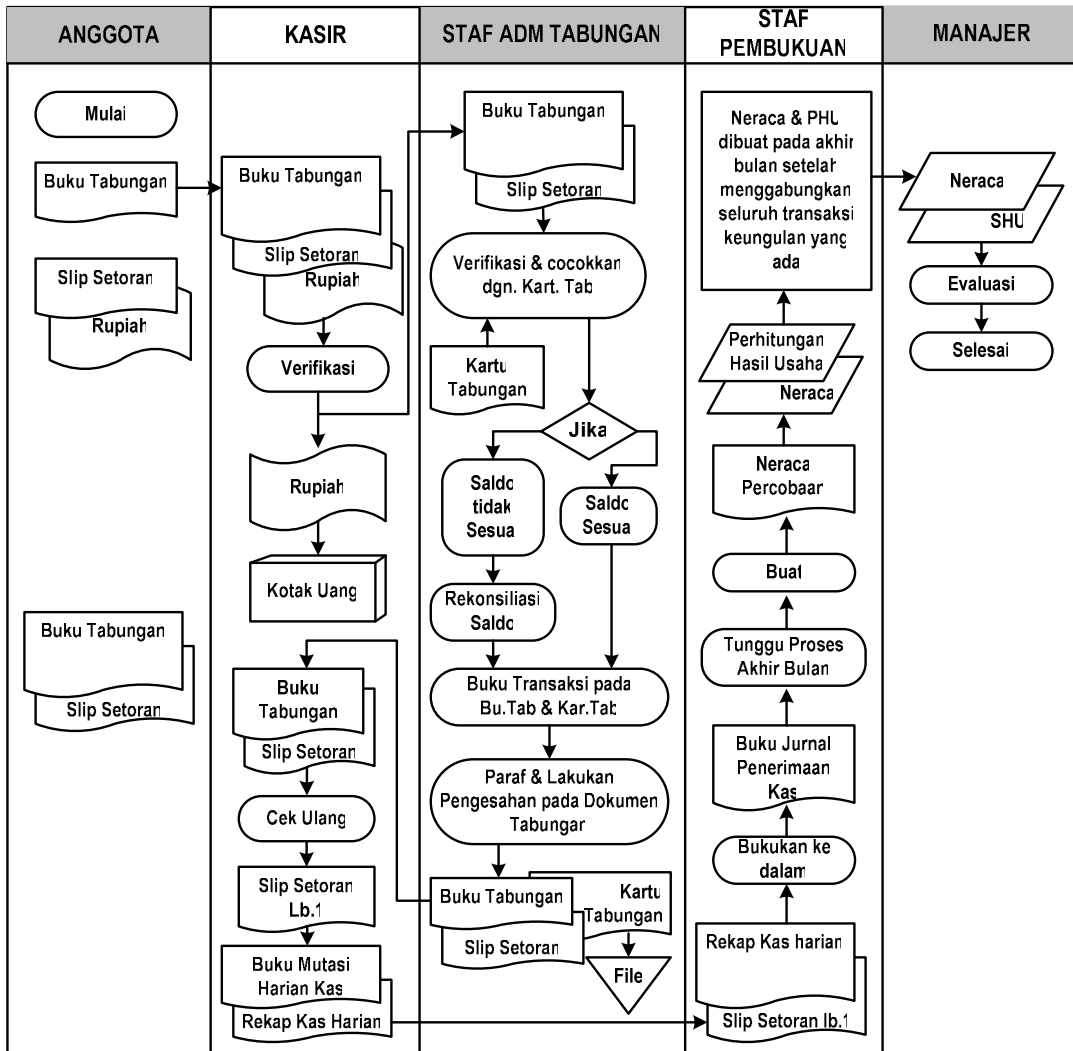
ANGGOTA

Mulai

Buku Tabungan

Slip Setoran

Rupiah

Buku Tabungan

Slip Setoran

KASIR

Buku Tabungan

Slip Setoran

Rupiah

Verifikasi

Rupiah

Kotak Uang

Buku Tabungan

Slip Setoran

Cek Ulang

Slip Setoran Lb.1

Buku Mutasi Harian Kas

Rekap Kas Harian

STAF ADM TABUNGAN

Buku Tabungan

Slip Setoran

Verifikasi & cocokkan dgn. Kart. Tab

Kartu Tabungan

Jika

Saldo tidak Sesuai

Saldo Sesuai

Rekonsiliasi Saldo

Buku Transaksi pada Bu.Tab & Kar.Tab

Paraf & Lakukan Pengesahan pada Dokumen Tabungan

Buku Tabungan

Slip Setoran

Kartu Tabungan

File

STAF PEMBUKUAN

Neraca & PHU dibuat pada akhir bulan setelah menggabungkan seluruh transaksi keungulan yang ada

Perhitungan Hasil Usaha

Neraca

Neraca Percobaan

Buat

Tunggu Proses Akhir Bulan

Buku Jurnal Penerimaan Kas

Bukukan ke dalam

Rekap Kas harian

Slip Setoran lb.1

MANAJER

Neraca

SHU

Evaluasi

Selesai